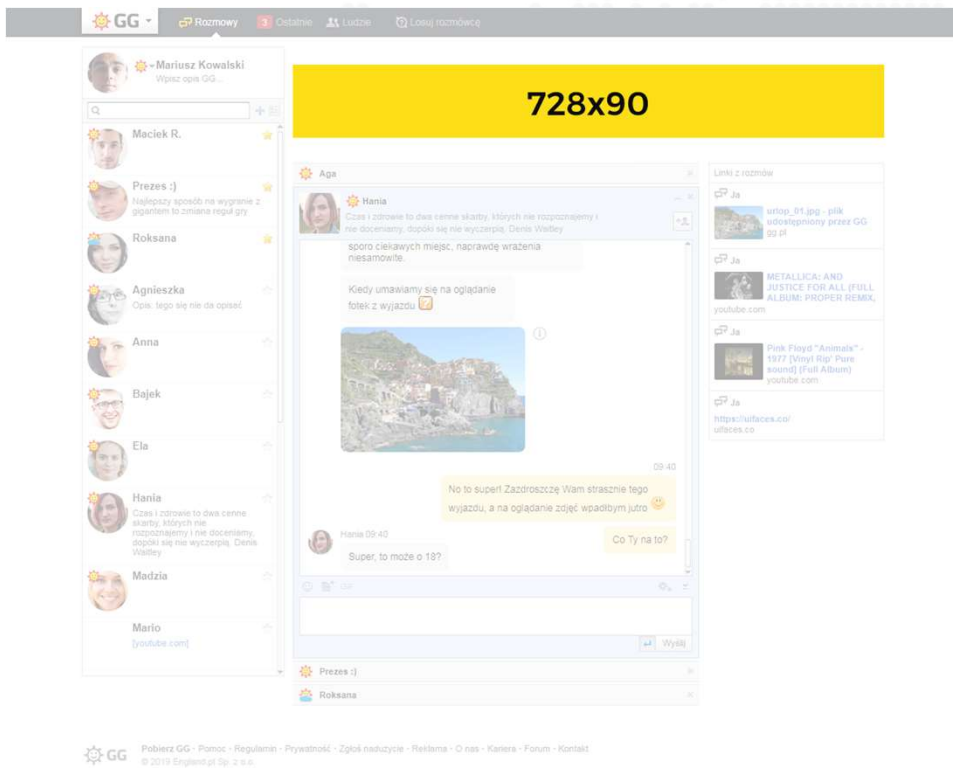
GG Rozmowy 3 Ostatnie Ludzie Losuj rozmówcę

Mariusz Kowalski
Wpisz opis GG...

Maciek R.

Prezes :)
Najlepszy sposób na wygranie z gigantem to zmiana reguł gry

Roksana

Agnieszka
Opis, tego się nie da opisać

Anna

Bajek

Ela

Hania
Czas i zdrowie to dwa cenne skarby, których nie rozpoznajemy i nie docenimy, dopóki się nie wyczerpią. Denis Waitley

Madzia

Mario
[youtube.com]

728x90

Aga

Hania
Czas i zdrowie to dwa cenne skarby, których nie rozpoznajemy i nie docenimy, dopóki się nie wyczerpią. Denis Waitley

sporo ciekawych miejsc, naprawdę wrażenia niesamowite.

Kiedy umawiamy się na oglądanie fotek z wyjazdu

09:40

No to super! Zazdroszczę Wam strasznie tego wyjazdu, a na oglądanie zdjęć wpadłbym jutro

Co Ty na to?

Hania 09:40

Super, to może o 18?

Wyślij

Prezes :)

Roksana

Linki z rozmów

Ja
urlop_01.jpg - plik udostępniony przez GG
gg.pl

Ja
METALLICA: AND JUSTICE FOR ALL [FULL ALBUM: PROPER REMIX
youtube.com

Ja
Pink Floyd "Animals" - 1977 [Vinyl Rip' Pure sound] (Full Album)
youtube.com

Ja
https://uifaces.co/
uifaces.co

GG Pobierz GG - Pomoc - Regulamin - Prywatność - Zgłoś naduzycie - Reklama - O nas - Kariera - Forum - Kontakt
© 2019 Gadu-Gadu Sp. z o.o.